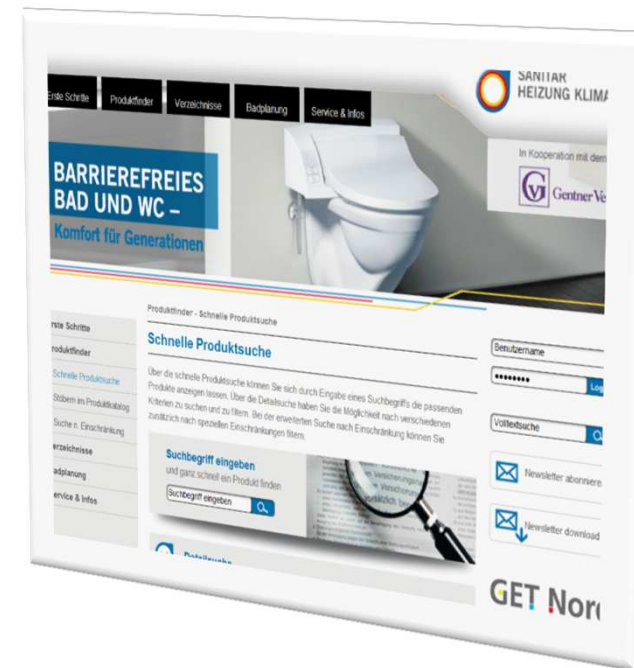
rste Schritte | Produktfinder | Verzeichnisse | Badplanung | Service & Infos

SANITÄR
HEIZUNG KLIMA

BARRIEREFREIES BAD UND WC –
Komfort für Generationen

In Kooperation mit dem

Gentner Ve

Produktfinder - Schnelle Produktsuche

rste Schritte
roduktfinder
Schnelle Produktsuche
Stöbern im Produktkatalog
Suche n. Einschränkung
erzeichnisse
adplanung
ervice & Infos

Schnelle Produktsuche

Über die schnelle Produktsuche können Sie sich durch Eingabe eines Suchbegriffs die passenden Produkte anzeigen lassen. Über die Detailsuche haben Sie die Möglichkeit nach verschiedenen Kriterien zu suchen und zu filtern. Bei der erweiterten Suche nach Einschränkung können Sie zusätzlich nach speziellen Einschränkungen filtern.

Suchbegriff eingeben
und ganz schnell ein Produkt finden

Suchbegriff eingeben

Detailsuche

Benutzername
••••••••
Log

Volltextsuche

Newsletter abonniere

Newsletter download

GET Nor